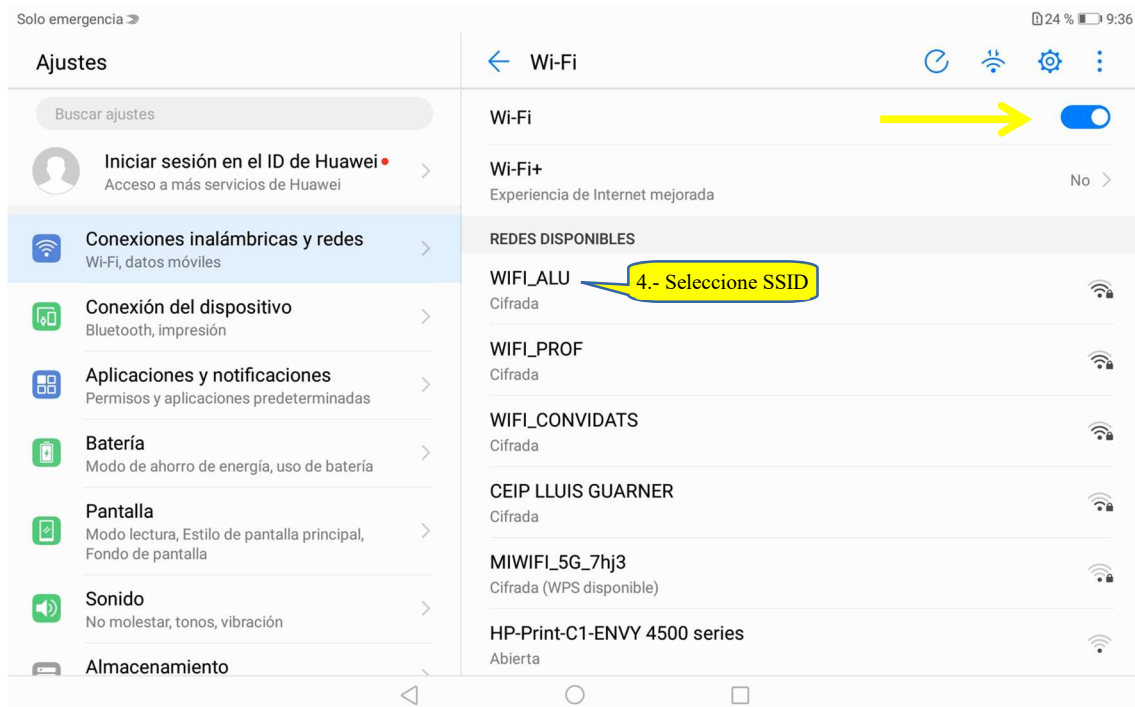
Solo emergencia

24 % 9:36

Ajustes

Buscar ajustes

Iniciar sesión en el ID de Huawei
Acceso a más servicios de Huawei

Conexiones inalámbricas y redes
Wi-Fi, datos móviles

Conexión del dispositivo
Bluetooth, impresión

Aplicaciones y notificaciones
Permisos y aplicaciones predeterminadas

Batería
Modo de ahorro de energía, uso de batería

Pantalla
Modo lectura, Estilo de pantalla principal, Fondo de pantalla

Sonido
No molestar, tonos, vibración

Almacenamiento

Wi-Fi

Wi-Fi

Wi-Fi+
Experiencia de Internet mejorada
No

REDES DISPONIBLES

WIFI_ALU
Cifrada

4.- Seleccione SSID

WIFI_PROF
Cifrada

WIFI_CONVIDATS
Cifrada

CEIP LLUIS GUARNER
Cifrada

MIWIFI_5G_7hj3
Cifrada (WPS disponible)

HP-Print-C1-ENVY 4500 series
Abierta